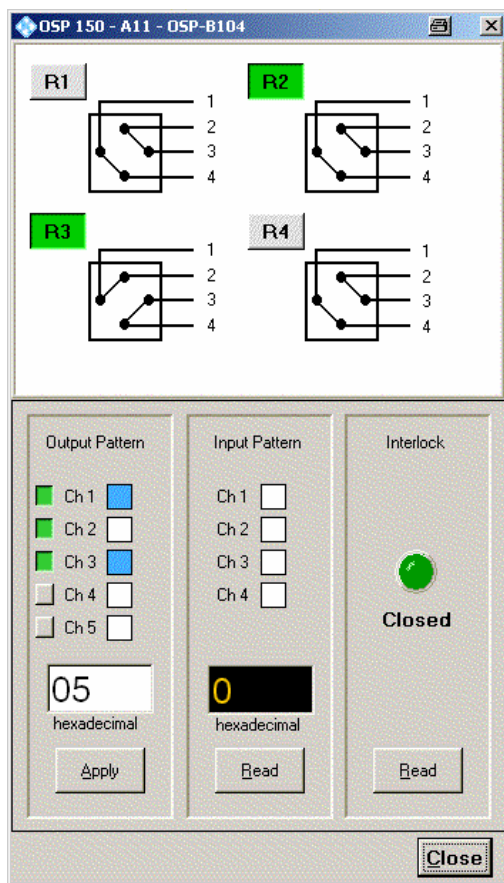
OSP 150 - A11 - OSP-B104

R1
1
2
3
4

R2
1
2
3
4

R3
1
2
3
4

R4
1
2
3
4

Output Pattern

Ch 1
Ch 2
Ch 3
Ch 4
Ch 5

05
hexadecimal

Apply

Input Pattern

Ch 1
Ch 2
Ch 3
Ch 4

0
hexadecimal

Read

Interlock

Closed

Read

Close